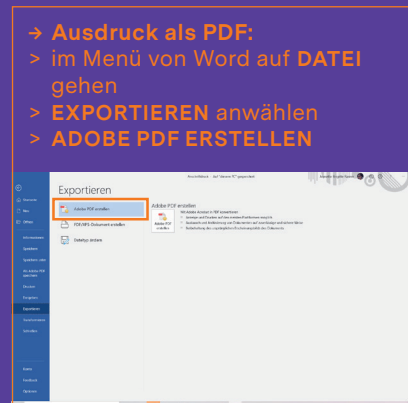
→ Ausdruck als PDF:
> im Menü von Word auf DATEI gehen
> EXPORTIEREN anwählen
> ADOBE PDF ERSTELLEN

Exportieren

Adobe PDF erstellen

PDF/XPS-Dokument erstellen

Dateityp ändern

Adobe PDF erstellen

Adobe PDF erstellen

Startseite
Neu
Öffnen
Informationen
Speichern
Speichern unter
Als Adobe PDF speichern
Drucken
Freigeben
Exportieren
Transformieren
Schließen
Konto
Feedback
Optionen

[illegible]